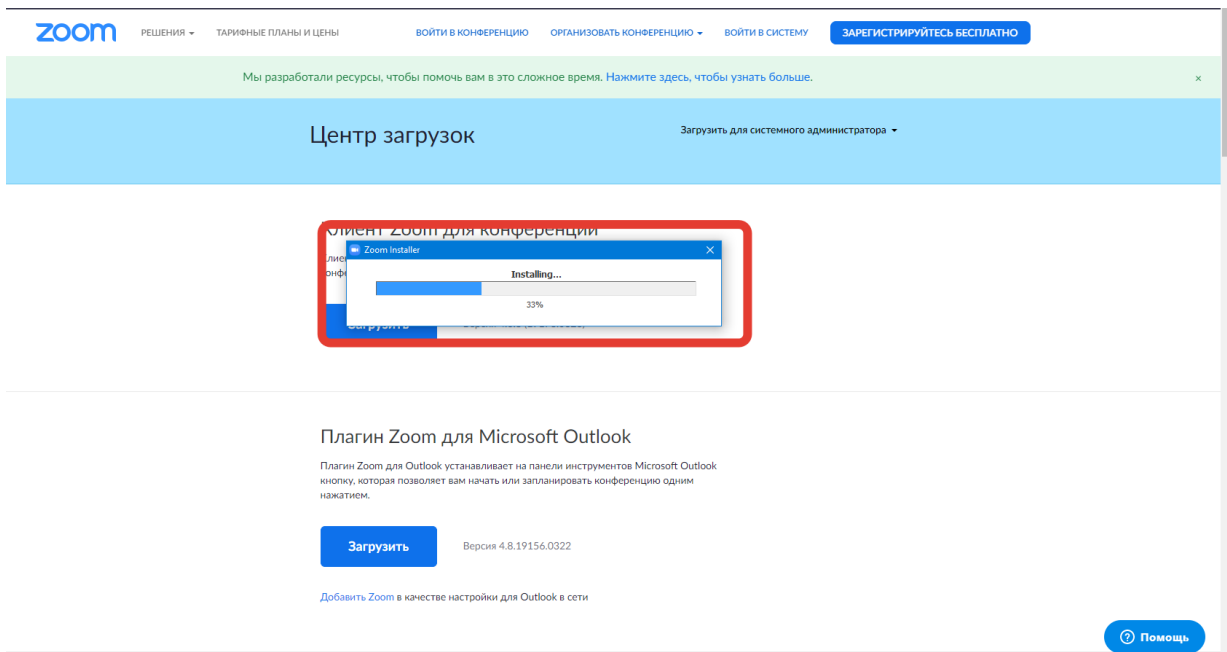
zoom РЕШЕНИЯ ▾ ТАРИФНЫЕ ПЛАНЫ И ЦЕНЫ ВОЙТИ В КОНФЕРЕНЦИЮ ОРГАНИЗОВАТЬ КОНФЕРЕНЦИЮ ▾ ВОЙТИ В СИСТЕМУ ЗАРЕГИСТРИРУЙТЕСЬ БЕСПЛАТНО

Мы разработали ресурсы, чтобы помочь вам в это сложное время. Нажмите здесь, чтобы узнать больше. ×

Центр загрузок

Загрузить для системного администратора ▾

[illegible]лиент Zoom для конференций

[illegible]лиен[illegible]
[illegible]онф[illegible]

Zoom Installer ×

Installing...

33%

Загрузить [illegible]

Плагин Zoom для Microsoft Outlook

Плагин Zoom для Outlook устанавливает на панели инструментов Microsoft Outlook кнопку, которая позволяет вам начать или запланировать конференцию одним нажатием.

Загрузить

Версия 4.8.19156.0322

Добавить Zoom в качестве настройки для Outlook в сети

Помощь